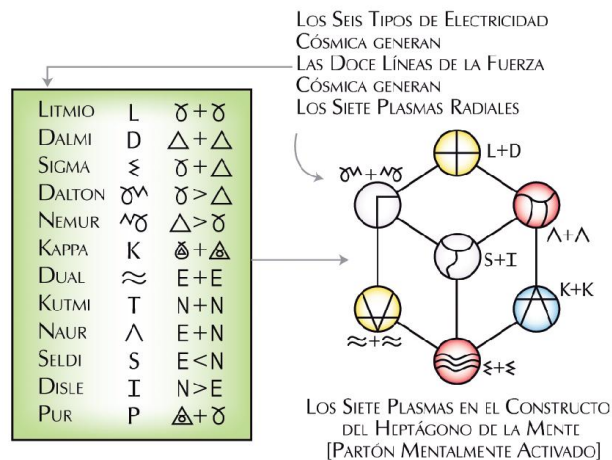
Los Seis Tipos de Electricidad Cósmica generan
Las Doce Líneas de la Fuerza Cósmica generan
Los Siete Plasmas Radiales

| | | |
|---|---|---|
| Litmio | L | ♉+♉ |
| Dalmi | D | △+△ |
| Sigma | ≷ | ♉+△ |
| Dalton | ♉M | ♉>△ |
| Nemur | M♉ | △>♉ |
| Kappa | K | ◬+◬ |
| Dual | ≈ | E+E |
| Kutmi | T | N+N |
| Naur | ∧ | E+N |
| Seldi | S | E<N |
| Disle | I | N>E |
| Pur | P | ◬+♉ |

L+D
♉M+M♉
∧+∧
S+I
K+K
≈+≈
≷+≷

Los Siete Plasmas en el Constructo del Heptágono de la Mente [Partón Mentalmente Activado]